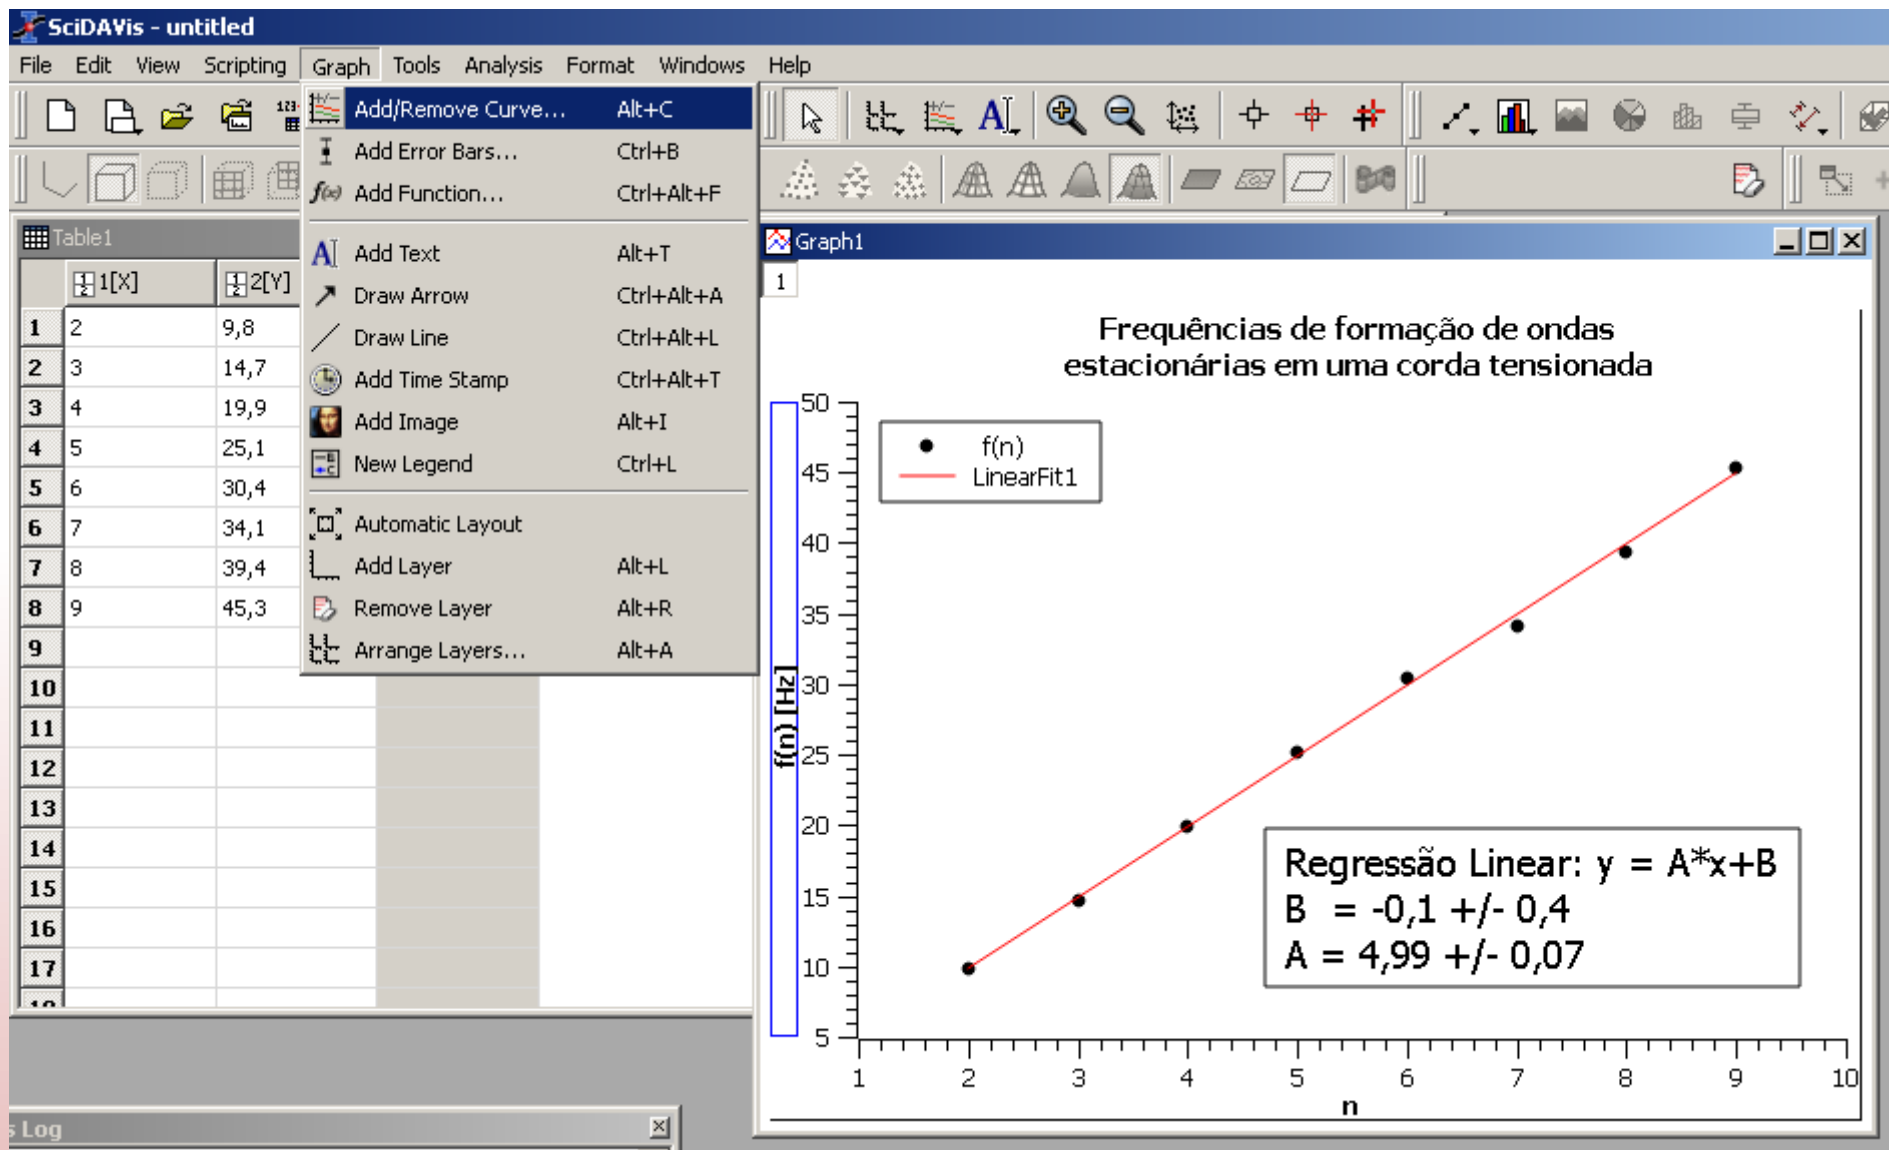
SciDAVis - untitled

File Edit View Scripting Graph Tools Analysis Format Windows Help

Add/Remove Curve... Alt+C
Add Error Bars... Ctrl+B
Add Function... Ctrl+Alt+F
Add Text Alt+T
Draw Arrow Ctrl+Alt+A
Draw Line Ctrl+Alt+L
Add Time Stamp Ctrl+Alt+T
Add Image Alt+I
New Legend Ctrl+L
Automatic Layout
Add Layer Alt+L
Remove Layer Alt+R
Arrange Layers... Alt+A

Table1

| | 1[X] | 2[Y] |
|---|---|---|
| 1 | 2 | 9,8 |
| 2 | 3 | 14,7 |
| 3 | 4 | 19,9 |
| 4 | 5 | 25,1 |
| 5 | 6 | 30,4 |
| 6 | 7 | 34,1 |
| 7 | 8 | 39,4 |
| 8 | 9 | 45,3 |
| 9 | | |
| 10 | | |
| 11 | | |
| 12 | | |
| 13 | | |
| 14 | | |
| 15 | | |
| 16 | | |
| 17 | | |

Graph1

1

Frequências de formação de ondas estacionárias em uma corda tensionada

f(n)
LinearFit1

f(n) [Hz]

50 45 40 35 30 25 20 15 10 5

Regressão Linear: y = A*x+B
B = -0,1 +/- 0,4
A = 4,99 +/- 0,07

1 2 3 4 5 6 7 8 9 10

n

s Log